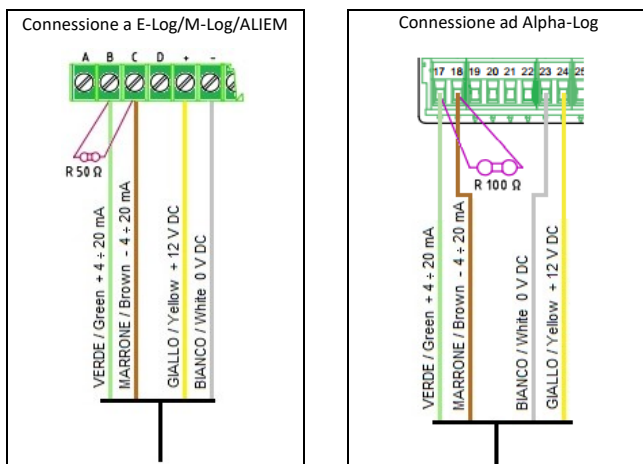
Connessione a E-Log/M-Log/ALIEM

A B C D + -

R 50 Ω

VERDE / Green + 4 ÷ 20 mA

MARRONE / Brown - 4 ÷ 20 mA

GIALLO / Yellow + 12 V DC

BIANCO / White 0 V DC

Connessione ad Alpha-Log

17 18 19 20 21 22 23 24 25

R 100 Ω

VERDE / Green + 4 ÷ 20 mA

MARRONE / Brown - 4 ÷ 20 mA

BIANCO / White 0 V DC

GIALLO / Yellow + 12 V DC